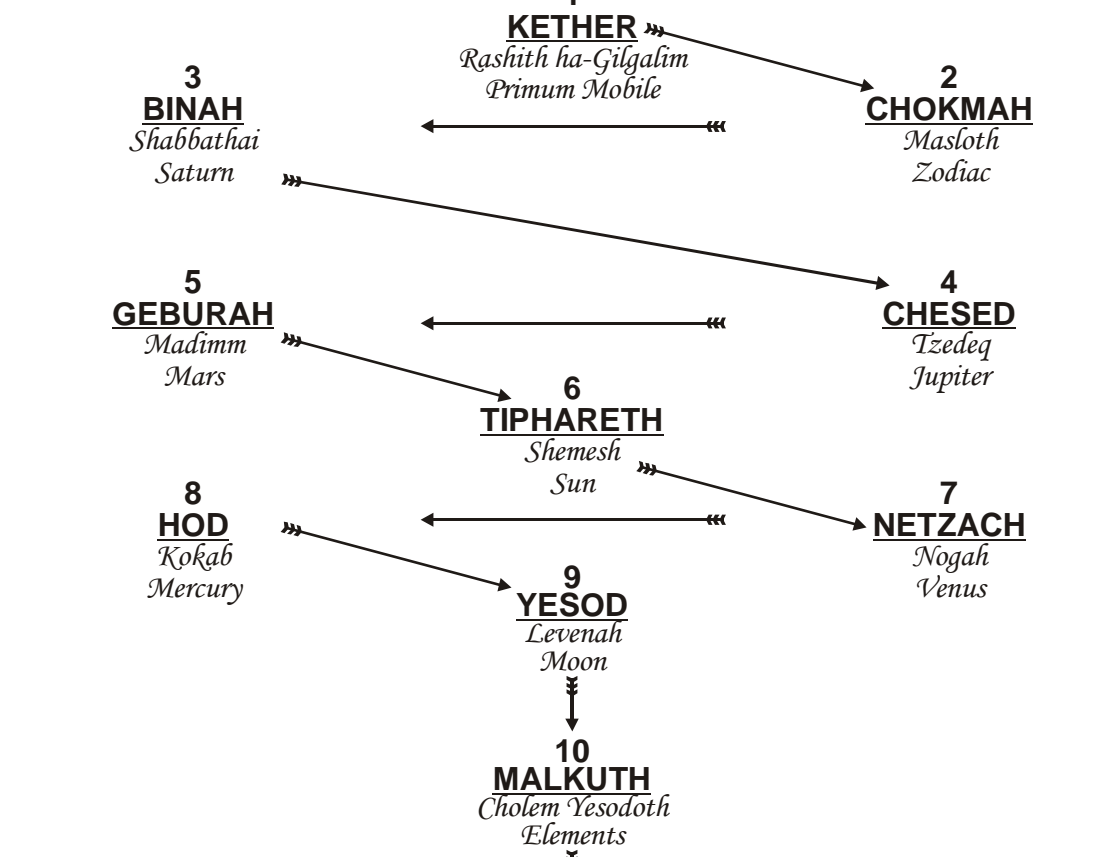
KETHER
Rashith ha-Gilgalim
Primum Mobile

3
BINAH
Shabbathai
Saturn

2
CHOKMAH
Masloth
Zodiac

5
GEBURAH
Madimm
Mars

4
CHESED
Tzedeq
Jupiter

6
TIPHARETH
Shemesh
Sun

8
HOD
Kokab
Mercury

7
NETZACH
Nogah
Venus

9
YESOD
Levenah
Moon

10
MALKUTH
Cholem Yesodoth
Elements